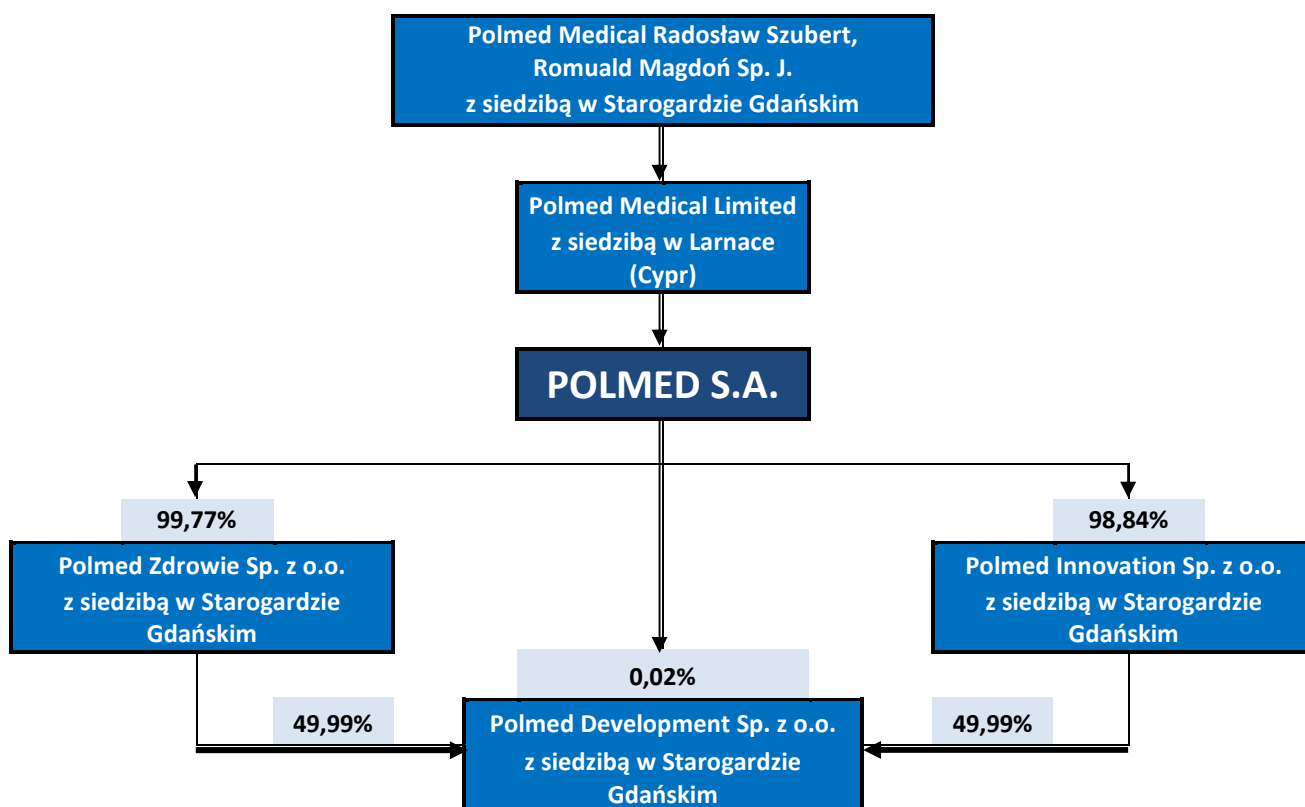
Polmed Medical Radosław Szubert, Romuald Magdoń Sp. J. z siedzibą w Starogardzie Gdańskim

Polmed Medical Limited z siedzibą w Larnace (Cypr)

POLMED S.A.

99,77%

Polmed Zdrowie Sp. z o.o. z siedzibą w Starogardzie Gdańskim

98,84%

Polmed Innovation Sp. z o.o. z siedzibą w Starogardzie Gdańskim

0,02%

49,99%

Polmed Development Sp. z o.o. z siedzibą w Starogardzie Gdańskim

49,99%